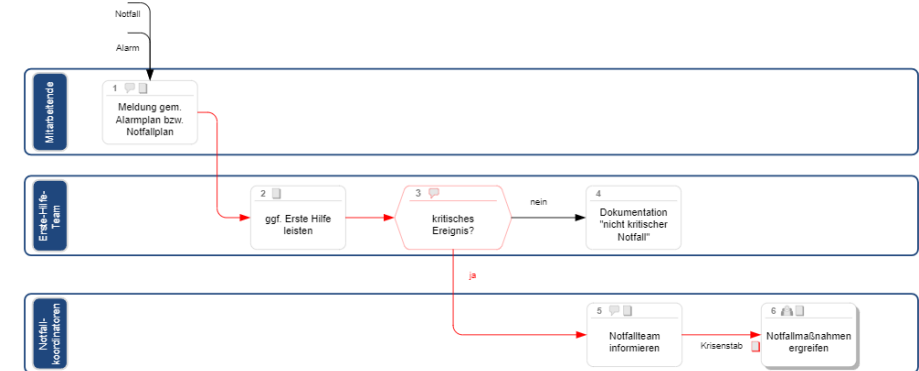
Notfall

Alarm

Mitarbeitende

1

Meldung gem. Alarmplan bzw. Notfallplan

Erste-Hilfe-Team

2

ggf. Erste Hilfe leisten

3

kritisches Ereignis?

nein

4

Dokumentation "nicht kritischer Notfall"

ja

Notfall-koordinatoren

5

Notfallteam informieren

Krisenstab

6

Notfallmaßnahmen ergreifen